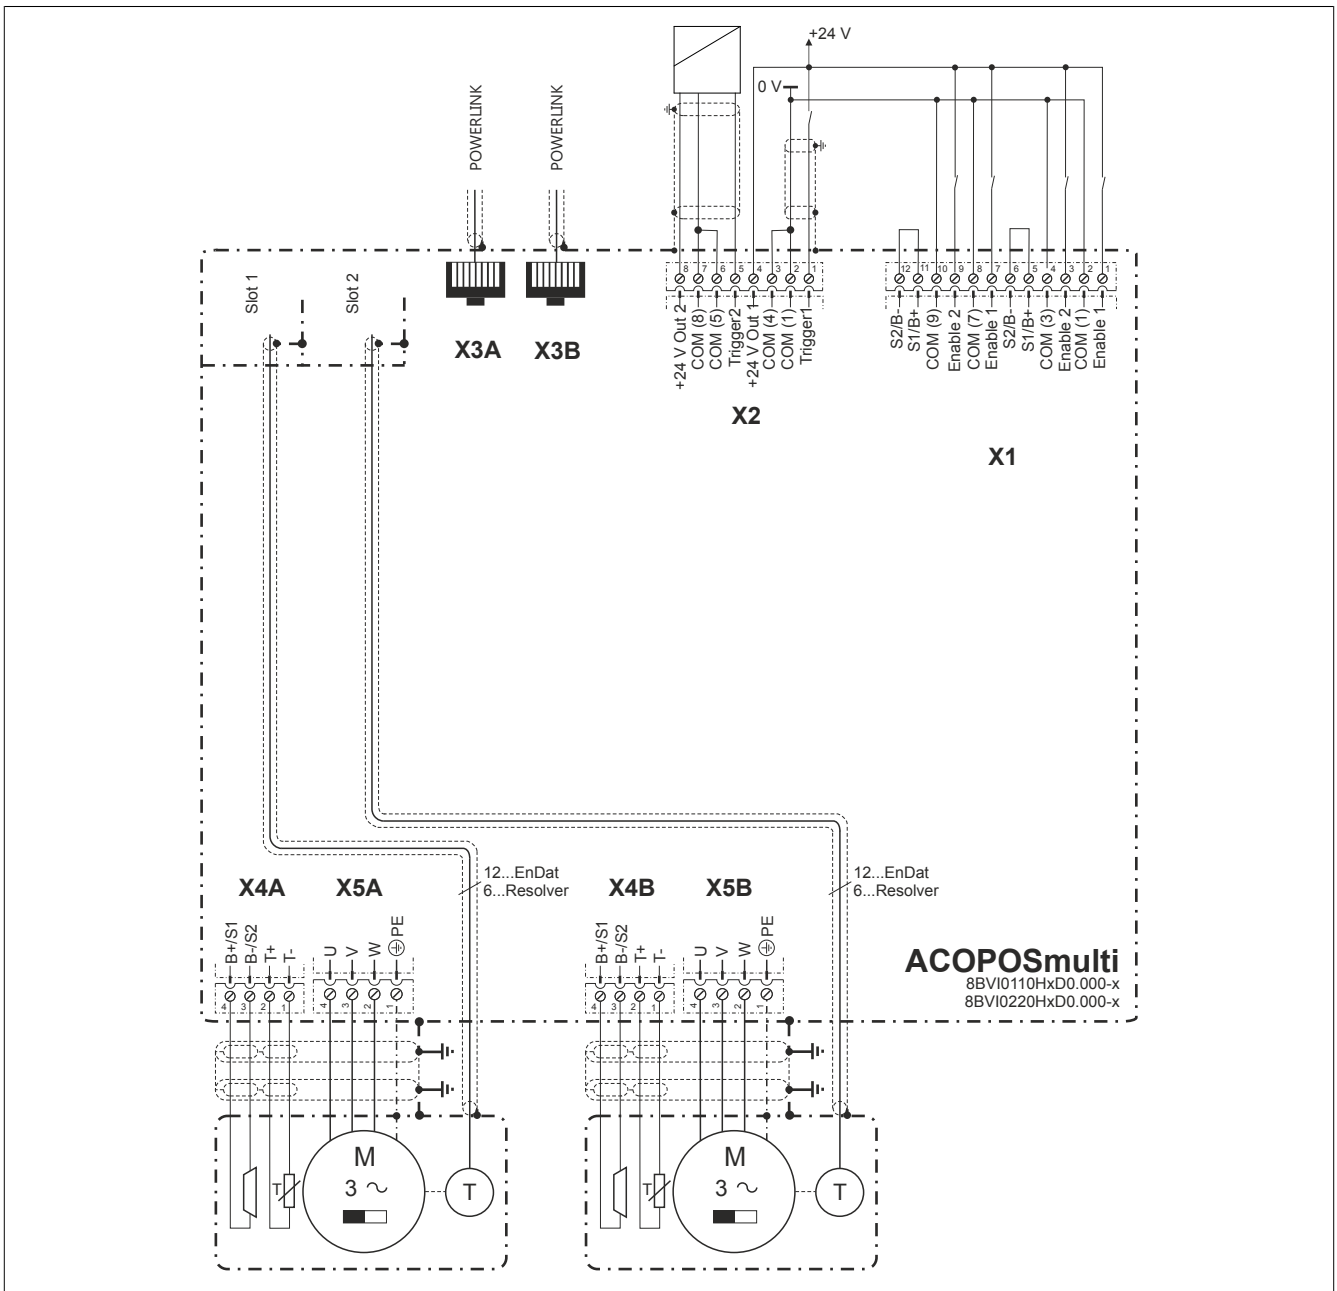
+24 V
0 V
POWERLINK
POWERLINK
Slot 1
Slot 2
X3A
X3B
8 7 6 5 4 3 2 1
+24 V Out 2
COM (8)
COM (5)
Trigger2
+24 V Out 1
COM (4)
COM (1)
Trigger1
X2
12 11 10 9 8 7 6 5 4 3 2 1
S2/B-
S1/B+
COM (9)
Enable 2
COM (7)
Enable 1
S2/B-
S1/B+
COM (3)
Enable 2
COM (1)
Enable 1
X1
12...EnDat
6...Resolver
12...EnDat
6...Resolver
X4A
X5A
X4B
X5B
B+/S1
B-/S2
T+
T-
4 3 2 1
U
V
W
PE
4 3 2 1
B+/S1
B-/S2
T+
T-
4 3 2 1
U
V
W
PE
4 3 2 1
ACOPOSmulti
8BVI0110HxD0.000-x
8BVI0220HxD0.000-x
T
M
3 ~
T
T
M
3 ~
T